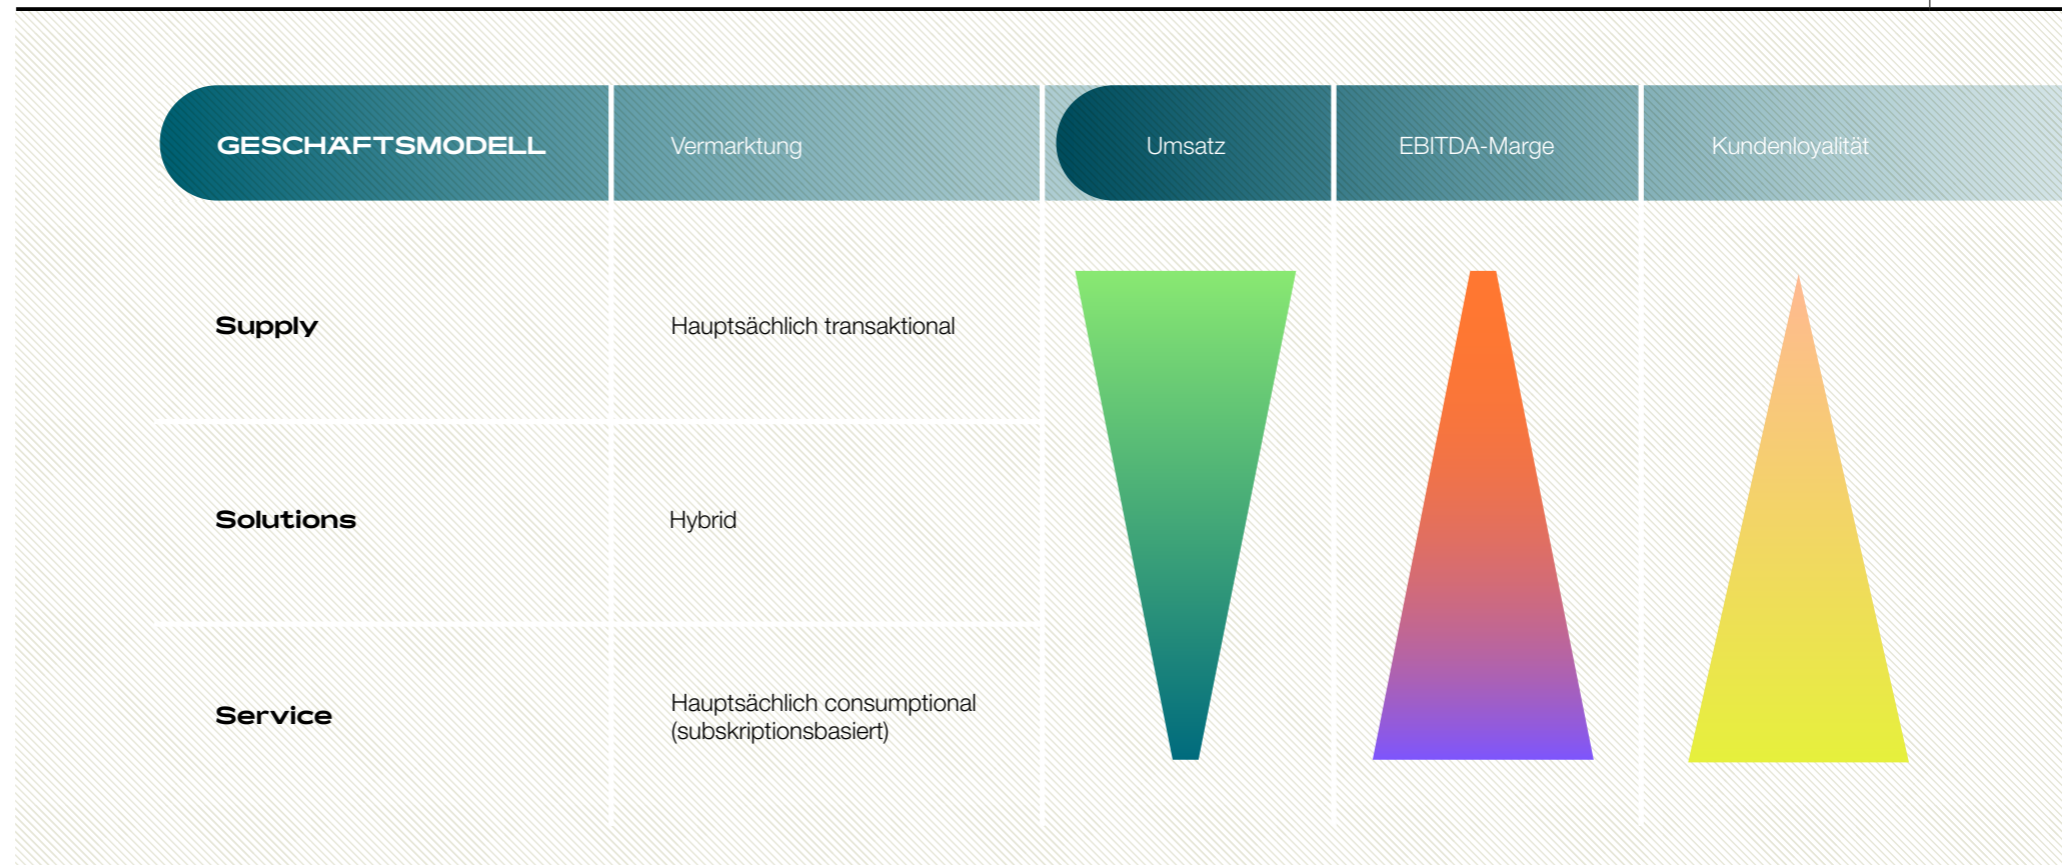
| GESCHÄFTSMODELL | Vermarktung | Umsatz | EBITDA-Marge | Kundenloyalität |
|---|---|---|---|---|
| Supply | Hauptsächlich transaktional | | | |
| Solutions | Hybrid | | | |
| Service | Hauptsächlich consumptional (subskriptionsbasiert) | | | |